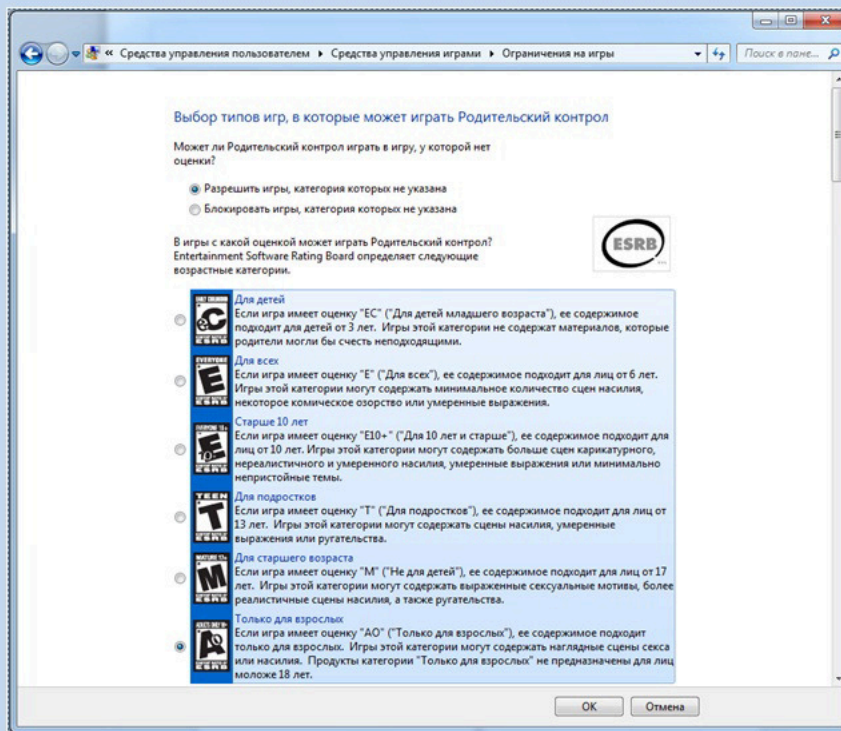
« Средства управления пользователем ▸ Средства управления играми ▸ Ограничения на игры

Поиск в пане...

Выбор типов игр, в которые может играть Родительский контрол

Может ли Родительский контрол играть в игру, у которой нет оценки?

Разрешить игры, категория которых не указана

Блокировать игры, категория которых не указана

В игры с какой оценкой может играть Родительский контрол? Entertainment Software Rating Board определяет следующие возрастные категории.

ESRB

eC
Для детей
Если игра имеет оценку "EC" ("Для детей младшего возраста"), ее содержимое подходит для детей от 3 лет. Игры этой категории не содержат материалов, которые родители могли бы счесть неподходящими.

EVERYONE
E
Для всех
Если игра имеет оценку "E" ("Для всех"), ее содержимое подходит для лиц от 6 лет. Игры этой категории могут содержать минимальное количество сцен насилия, некоторое комическое озорство или умеренные выражения.

EVERYONE 10+
E
Старше 10 лет
Если игра имеет оценку "E10+" ("Для 10 лет и старше"), ее содержимое подходит для лиц от 10 лет. Игры этой категории могут содержать больше сцен карикатурного, нереалистичного и умеренного насилия, умеренные выражения или минимально непристойные темы.

TEEN
T
Для подростков
Если игра имеет оценку "T" ("Для подростков"), ее содержимое подходит для лиц от 13 лет. Игры этой категории могут содержать сцены насилия, умеренные выражения или ругательства.

MATURE 17+
M
Для старшего возраста
Если игра имеет оценку "M" ("Не для детей"), ее содержимое подходит для лиц от 17 лет. Игры этой категории могут содержать выраженные сексуальные мотивы, более реалистичные сцены насилия, а также ругательства.

ADULTS ONLY 18+
AO
Только для взрослых
Если игра имеет оценку "AO" ("Только для взрослых"), ее содержимое подходит только для взрослых. Игры этой категории могут содержать наглядные сцены секса или насилия. Продукты категории "Только для взрослых" не предназначены для лиц моложе 18 лет.

OK
Отмена